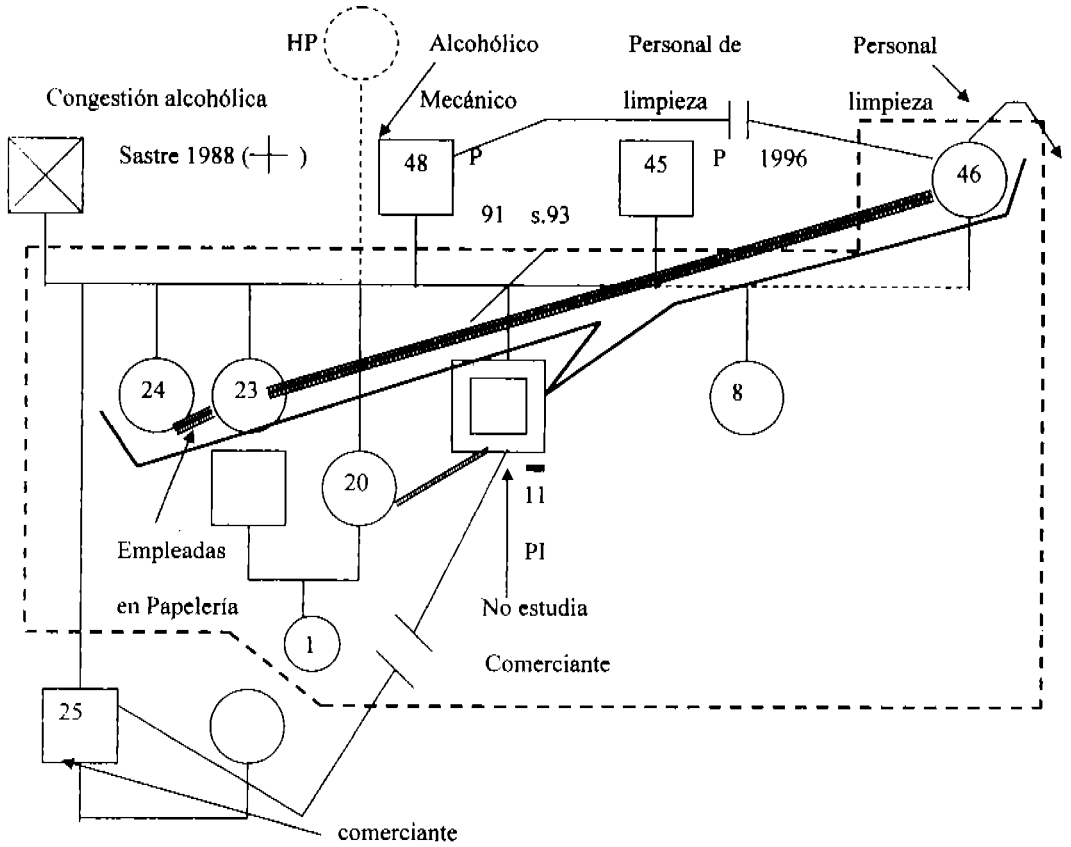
HP

Alcohólico

Mecánico

Personal de

limpieza

Personal

limpieza

Congestión alcohólica

Sastre 1988 (+)

48

P

45

P 1996

46

91 s.93

24

23

8

20

11

PI

Empleadas

en Papelería

1

No estudia

Comerciante

25

comerciante